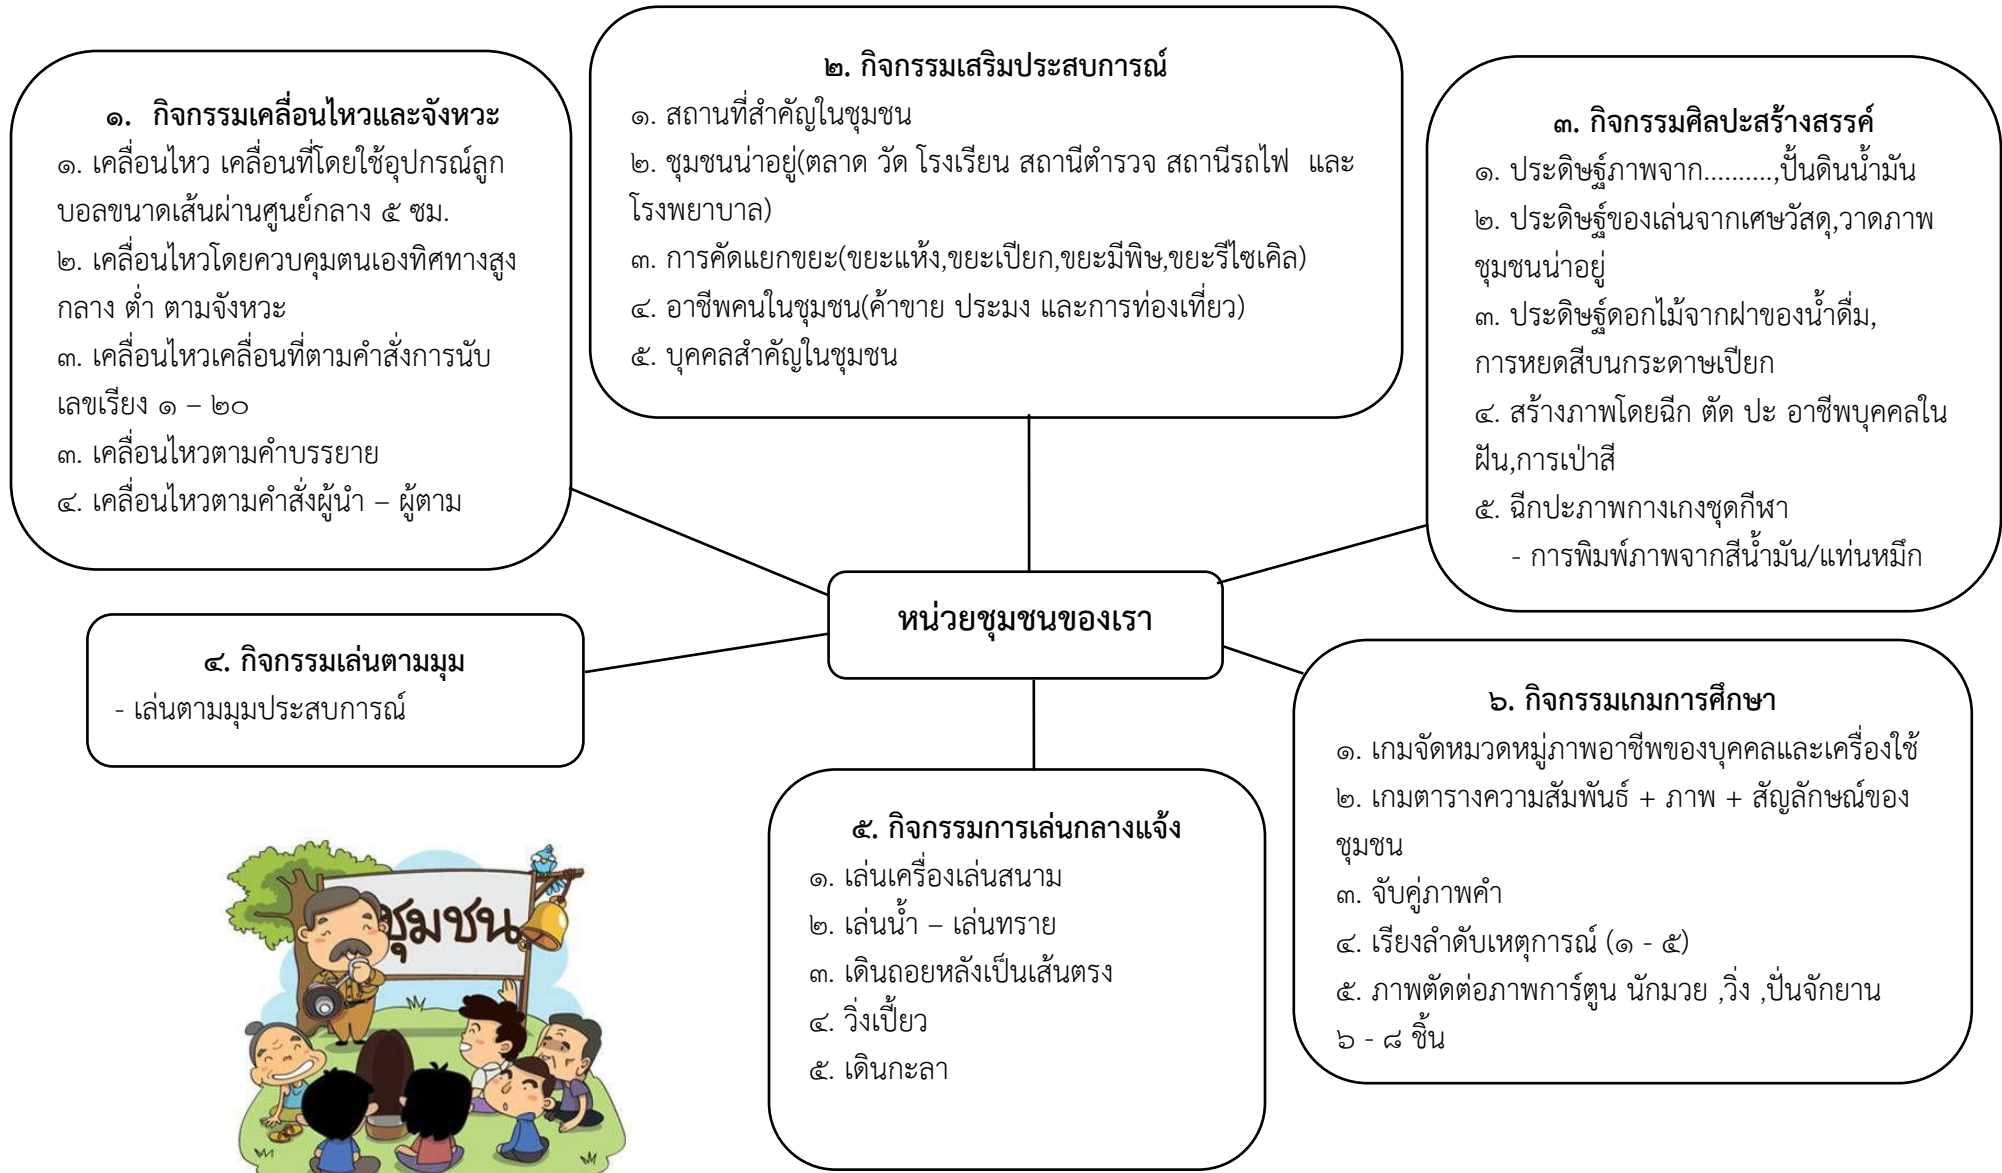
๑. กิจกรรมเคลื่อนไหวและจังหวะ
๑. เคลื่อนไหว เคลื่อนที่โดยใช้อุปกรณ์ลูกบอลขนาดเส้นผ่านศูนย์กลาง ๕ ซม.
๒. เคลื่อนไหวโดยควบคุมตนเองทิศทางสูง กลาง ต่ำ ตามจังหวะ
๓. เคลื่อนไหวเคลื่อนที่ตามคำสั่งการนับเลขเรียง ๑ – ๒๐
๓. เคลื่อนไหวตามคำบรรยาย
๔. เคลื่อนไหวตามคำสั่งผู้นำ – ผู้ตาม

๒. กิจกรรมเสริมประสบการณ์
๑. สถานที่สำคัญในชุมชน
๒. ชุมชนน่าอยู่(ตลาด วัด โรงเรียน สถานีตำรวจ สถานีรถไฟ และโรงพยาบาล)
๓. การคัดแยกขยะ(ขยะแห้ง,ขยะเปียก,ขยะมีพิษ,ขยะรีไซเคิล)
๔. อาชีพคนในชุมชน(ค้าขาย ประมง และการท่องเที่ยว)
๕. บุคคลสำคัญในชุมชน

๓. กิจกรรมศิลปะสร้างสรรค์
๑. ประดิษฐ์ภาพจาก..........,ปั้นดินน้ำมัน
๒. ประดิษฐ์ของเล่นจากเศษวัสดุ,วาดภาพชุมชนน่าอยู่
๓. ประดิษฐ์ดอกไม้จากฝาของน้ำดื่ม, การหยดสีบนกระดาษเปียก
๔. สร้างภาพโดยฉีก ตัด ปะ อาชีพบุคคลในฝัน,การเป่าสี
๕. ฉีกปะภาพกางเกงชุดกีฬา
- การพิมพ์ภาพจากสีน้ำมัน/แท่นหมึก

หน่วยชุมชนของเรา

๔. กิจกรรมเล่นตามมุม
- เล่นตามมุมประสบการณ์

ชุมชน

๕. กิจกรรมการเล่นกลางแจ้ง
๑. เล่นเครื่องเล่นสนาม
๒. เล่นน้ำ – เล่นทราย
๓. เดินถอยหลังเป็นเส้นตรง
๔. วิ่งเปี้ยว
๕. เดินกะลา

๖. กิจกรรมเกมการศึกษา
๑. เกมจัดหมวดหมู่ภาพอาชีพของบุคคลและเครื่องใช้
๒. เกมตารางความสัมพันธ์ + ภาพ + สัญลักษณ์ของชุมชน
๓. จับคู่ภาพคำ
๔. เรียงลำดับเหตุการณ์ (๑ - ๕)
๕. ภาพตัดต่อภาพการ์ตูน นักมวย ,วิ่ง ,ปั่นจักยาน ๖ - ๘ ชิ้น